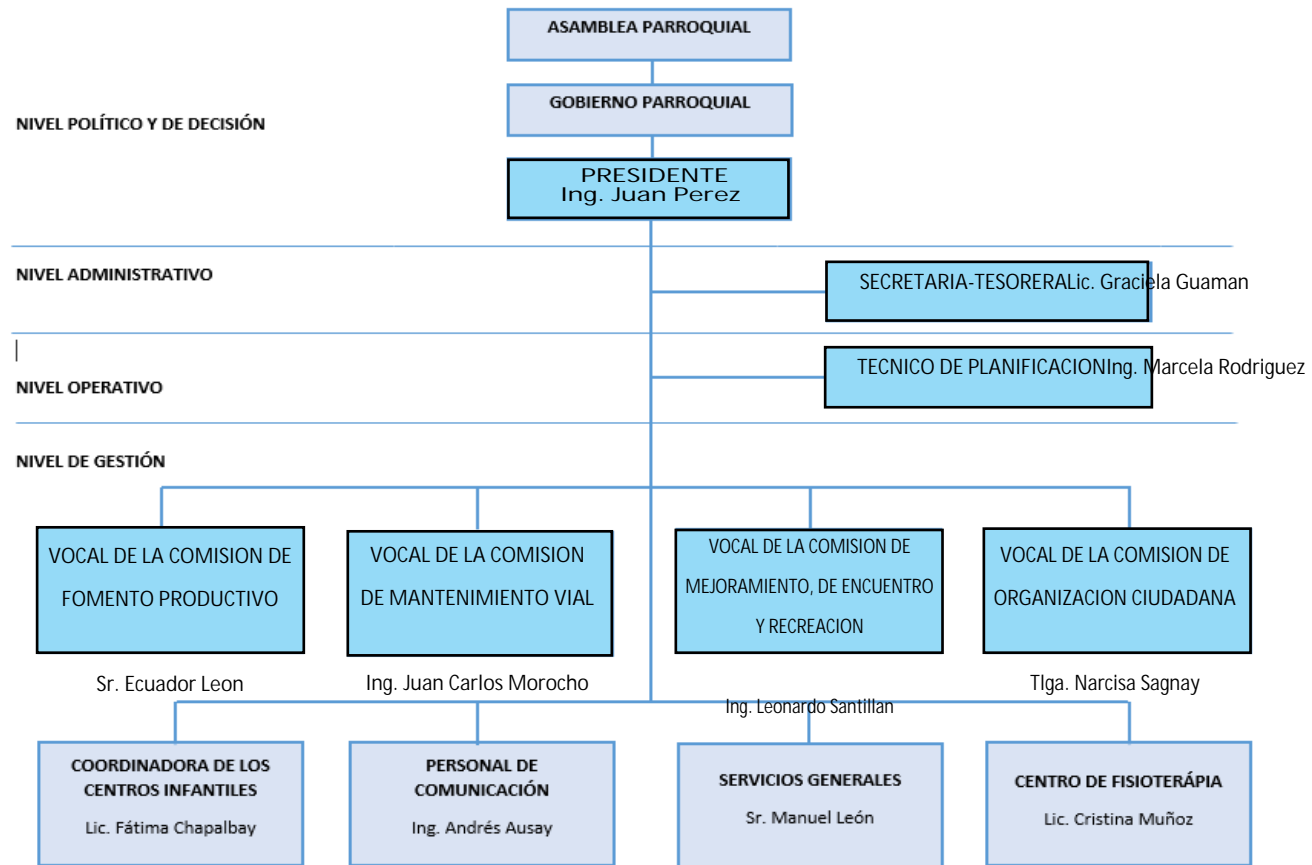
ASAMBLEA PARROQUIAL

GOBIERNO PARROQUIAL

NIVEL POLÍTICO Y DE DECISIÓN

PRESIDENTE
Ing. Juan Perez

NIVEL ADMINISTRATIVO

SECRETARIA-TESORERALic. Graciela Guaman

|

TECNICO DE PLANIFICACIONIng. Marcela Rodriguez

NIVEL OPERATIVO

NIVEL DE GESTIÓN

VOCAL DE LA COMISION DE FOMENTO PRODUCTIVO

Sr. Ecuador Leon

VOCAL DE LA COMISION DE MANTENIMIENTO VIAL

Ing. Juan Carlos Morocho

VOCAL DE LA COMISION DE MEJORAMIENTO, DE ENCUENTRO Y RECREACION

Ing. Leonardo Santillan

VOCAL DE LA COMISION DE ORGANIZACION CIUDADANA

Tlga. Narcisa Sagnay

COORDINADORA DE LOS CENTROS INFANTILES
Lic. Fátima Chapalbay

PERSONAL DE COMUNICACIÓN
Ing. Andrés Ausay

SERVICIOS GENERALES
Sr. Manuel León

CENTRO DE FISIOTERÁPIA
Lic. Cristina Muñoz